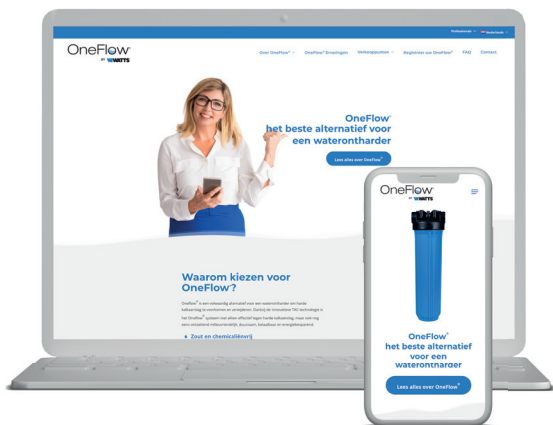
Professionals Nederlands

OneFlow®
BY WATTS

Over OneFlow® OneFlow® Ervaringen Verkooppunten Registreer uw OneFlow® FAQ Contact

OneFlow®
het beste alternatief voor een waterontharder

Lees alles over OneFlow®

Waarom kiezen voor OneFlow?

OneFlow® is een volwaardig alternatief voor een waterontharder om harde kalkaanslag te voorkomen en verwijderen. Dankzij de innovatieve TAC-technologie is het OneFlow® systeem niet alleen effectief tegen harde kalkaanslag, maar ook nog eens uitzonderlijk milieuvriendelijk, duurzaam, betaalbaar en energiebesparend.

Zout en chemicaliënvrij

OneFlow®
BY WATTS

OneFlow®
het beste alternatief voor een waterontharder

Lees alles over OneFlow®